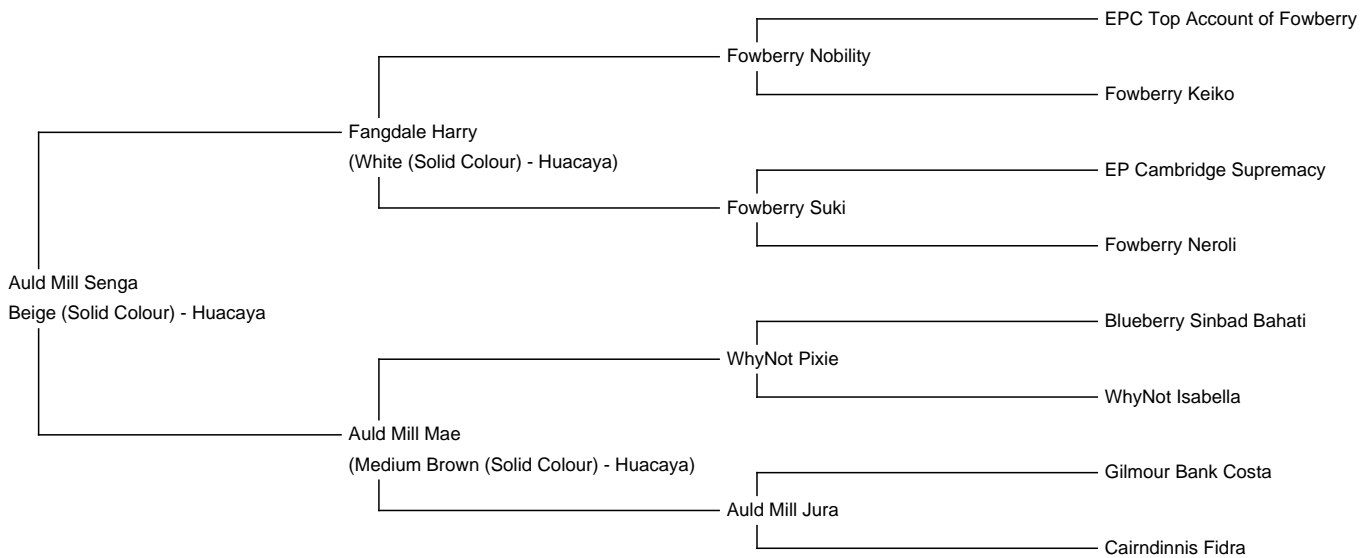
EPC Top Account of Fowberry

Fowberry Nobility

Fowberry Keiko

Fangdale Harry
(White (Solid Colour) - Huacaya)

EP Cambridge Supremacy

Fowberry Suki

Fowberry Neroli

Auld Mill Senga
Beige (Solid Colour) - Huacaya

Blueberry Sinbad Bahati

WhyNot Pixie

WhyNot Isabella

Auld Mill Mae
(Medium Brown (Solid Colour) - Huacaya)

Gilmour Bank Costa

Auld Mill Jura

Cairndinnis Fidra